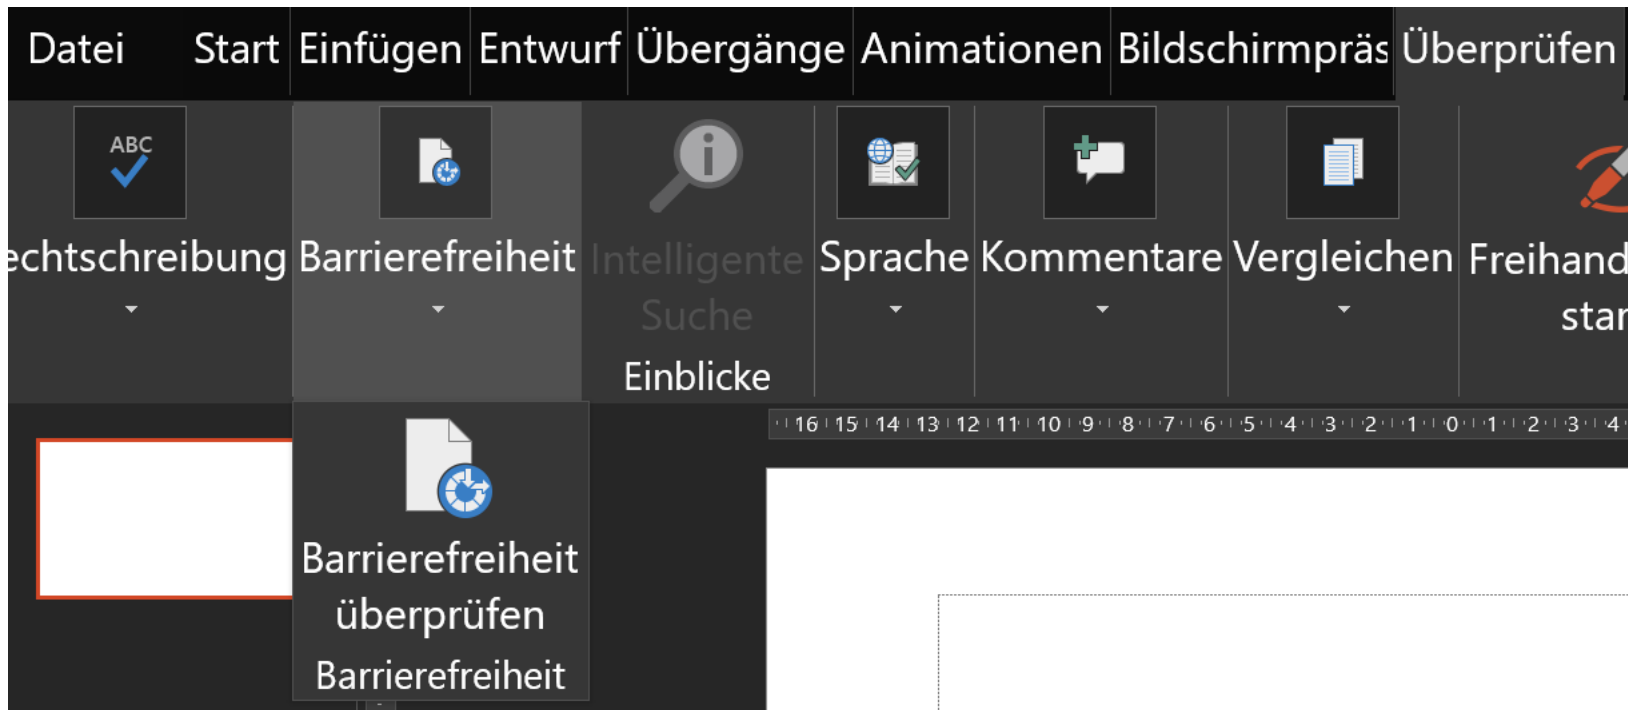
Datei Start Einfügen Entwurf Übergänge Animationen Bildschirmpräs Überprüfen

ABC

echtschreibung

Barrierefreiheit

Intelligente Suche

Einblicke

Sprache

Kommentare

Vergleichen

Freihand star

16 15 14 13 12 11 10 9 8 7 6 5 4 3 2 1 0 1 2 3 4

Barrierefreiheit überprüfen

Barrierefreiheit